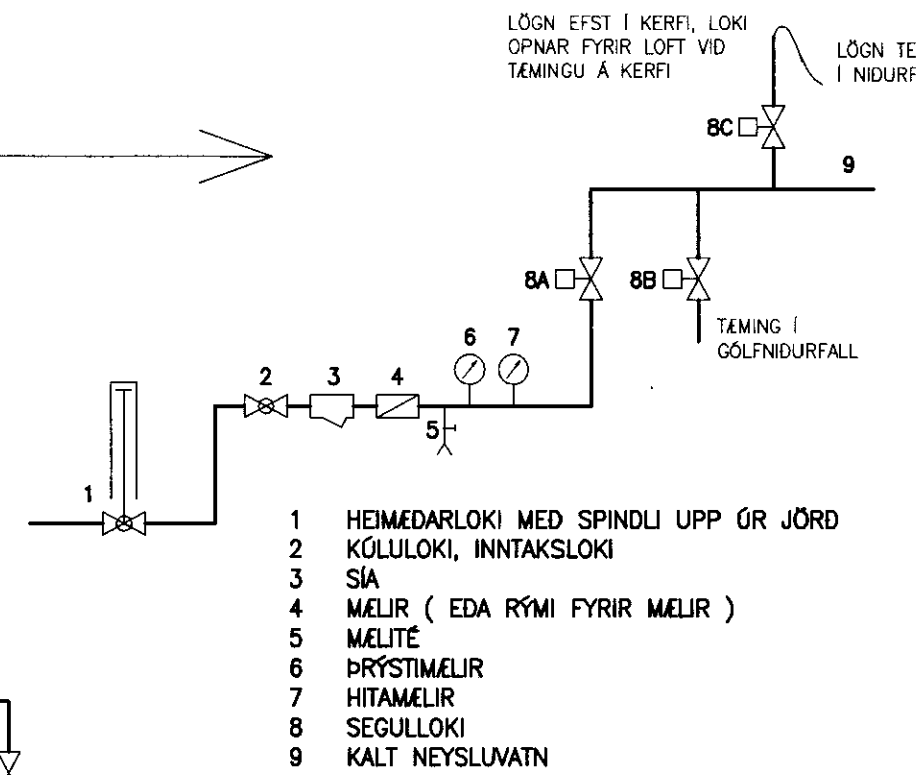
LÖGN EFST Í KERFI, LOKI OPNAR FYRIR LOFT VID TÆMINGU Á KERFI

LÖGN TE
Í NIDURF

8C

9

8A

8B

TÆMING Í GÓLFNIDURFALL

6

7

2

3

4

5

1

1 HEIMÆDARLOKI MED SPINDLI UPP ÚR JÖRD
2 KÚLULOKI, INNTAKSLOKI
3 SÍA
4 MÆLIR ( EDA RÝMI FYRIR MÆLIR )
5 MÆLITÉ
6 ÞRÝSTIMÆLIR
7 HITAMÆLIR
8 SEGULLOKI
9 KALT NEYSLUVATN